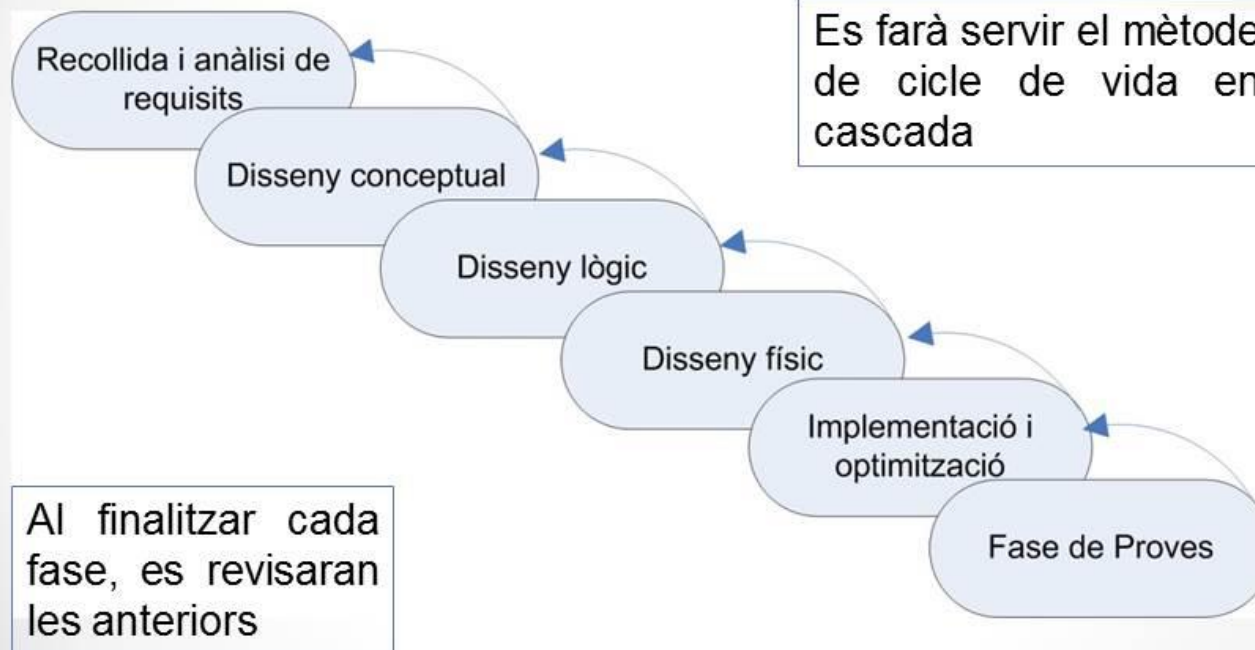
Es farà servir el mètode de cicle de vida en cascada

Recollida i anàlisi de requisits

Disseny conceptual

Disseny lògic

Disseny físic

Implementació i optimització

Fase de Proves

Al finalitzar cada fase, es revisaran les anteriors